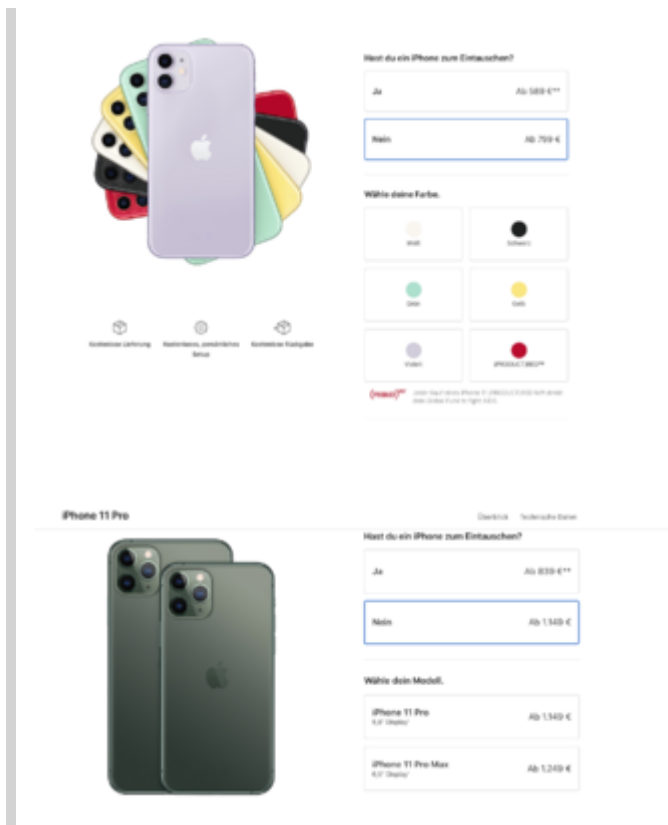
Hast du ein iPhone zum Eintauschen?

Ja Ab 589 €**

Nein Ab 799 €

Wähle deine Farbe.

Weiß

Schwarz

Grün

Gelb

Violett

(PRODUCT)RED™

(PRODUCT)RED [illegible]

Kostenlose Lieferung

Kostenloses, persönliches Setup

Kostenlose Rückgabe

iPhone 11 Pro

Überblick

Technische Daten

Hast du ein iPhone zum Eintauschen?

Ja Ab 839 €**

Nein Ab 1.149 €

Wähle dein Modell.

iPhone 11 Pro
5,8" Display¹
Ab 1.149 €

iPhone 11 Pro Max
6,5" Display¹
Ab 1.249 €